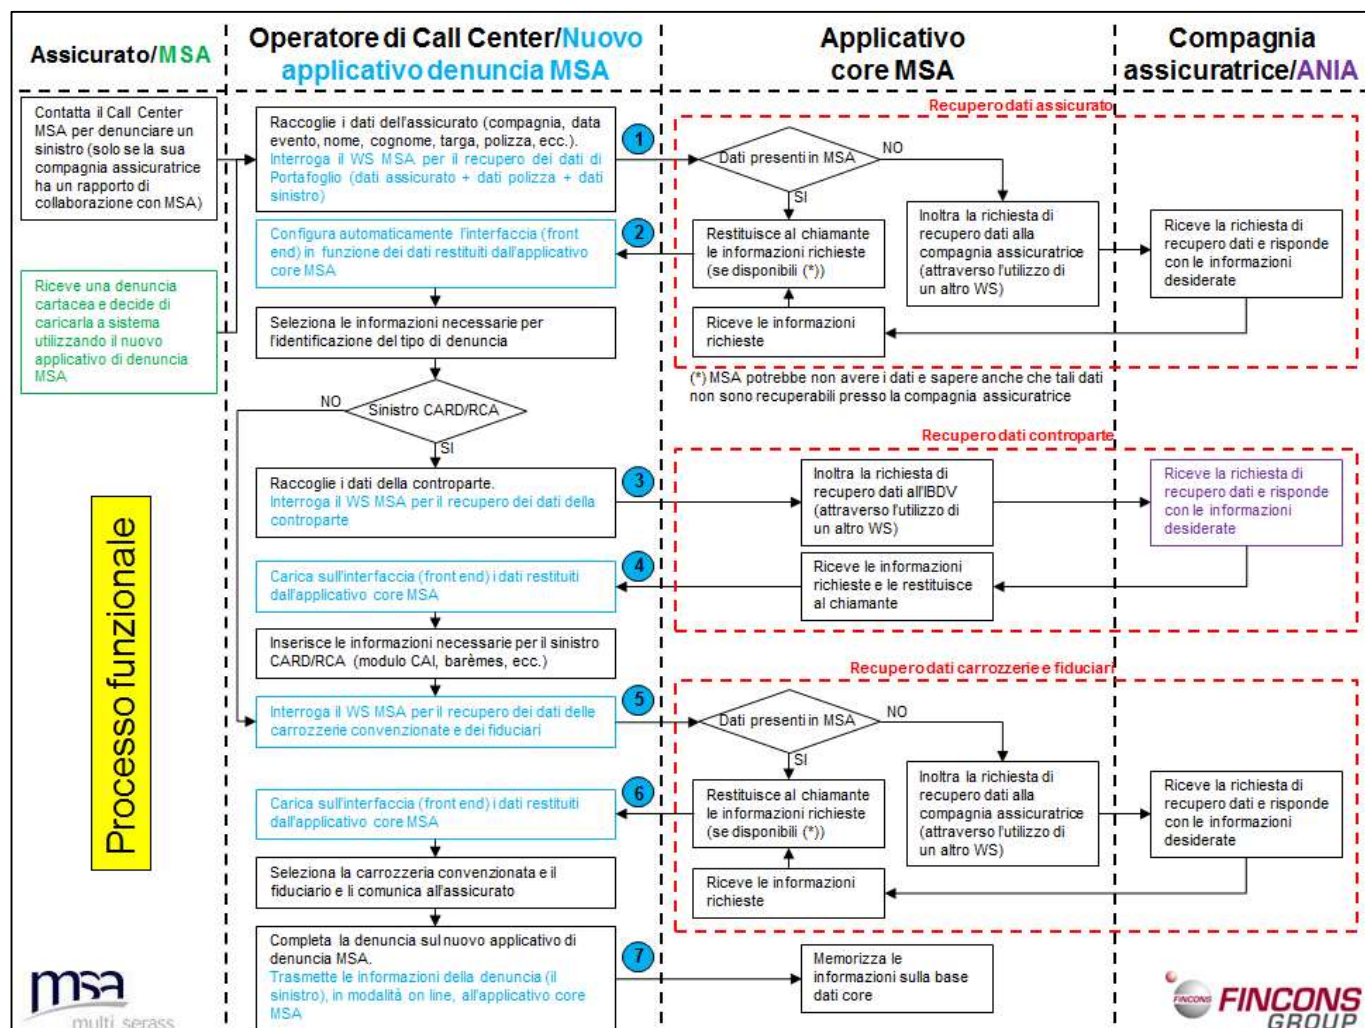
Assicurato/MSA

Operatore di Call Center/Nuovo applicativo denuncia MSA

Applicativo core MSA

Compagnia assicuratrice/ANIA

Contatta il Call Center MSA per denunciare un sinistro (solo se la sua compagnia assicuratrice ha un rapporto di collaborazione con MSA)

Riceve una denuncia cartacea e decide di caricarla a sistema utilizzando il nuovo applicativo di denuncia MSA

Processo funzionale

Raccoglie i dati dell'assicurato (compagnia, data evento, nome, cognome, targa, polizza, ecc.). Interroga il WS MSA per il recupero dei dati di Portafoglio (dati assicurato + dati polizza + dati sinistro)

1

Recupero dati assicurato

Dati presenti in MSA

NO

SI

Inoltra la richiesta di recupero dati alla compagnia assicuratrice (attraverso l'utilizzo di un altro WS)

Riceve la richiesta di recupero dati e risponde con le informazioni desiderate

2

Configura automaticamente l'interfaccia (front end) in funzione dei dati restituiti dall'applicativo core MSA

Restituisce al chiamante le informazioni richieste (se disponibili (*))

Riceve le informazioni richieste

Seleziona le informazioni necessarie per l'identificazione del tipo di denuncia

(*) MSA potrebbe non avere i dati e sapere anche che tali dati non sono recuperabili presso la compagnia assicuratrice

NO

Sinistro CARD/RCA

SI

Recupero dati controparte

3

Raccoglie i dati della controparte. Interroga il WS MSA per il recupero dei dati della controparte

Inoltra la richiesta di recupero dati all'IBDV (attraverso l'utilizzo di un altro WS)

Riceve la richiesta di recupero dati e risponde con le informazioni desiderate

4

Carica sull'interfaccia (front end) i dati restituiti dall'applicativo core MSA

Riceve le informazioni richieste e le restituisce al chiamante

Inserisce le informazioni necessarie per il sinistro CARD/RCA (modulo CAI, barèmes, ecc.)

Recupero dati carrozzerie e fiduciari

5

Interroga il WS MSA per il recupero dei dati delle carrozzerie convenzionate e dei fiduciari

Dati presenti in MSA

NO

SI

Inoltra la richiesta di recupero dati alla compagnia assicuratrice (attraverso l'utilizzo di un altro WS)

Riceve la richiesta di recupero dati e risponde con le informazioni desiderate

6

Carica sull'interfaccia (front end) i dati restituiti dall'applicativo core MSA

Restituisce al chiamante le informazioni richieste (se disponibili (*))

Riceve le informazioni richieste

Seleziona la carrozzeria convenzionata e il fiduciario e li comunica all'assicurato

7

Completa la denuncia sul nuovo applicativo di denuncia MSA. Trasmette le informazioni della denuncia (il sinistro), in modalità on line, all'applicativo core MSA

Memorizza le informazioni sulla base dati core

msa multi serass

FINCONS FINCONS GROUP